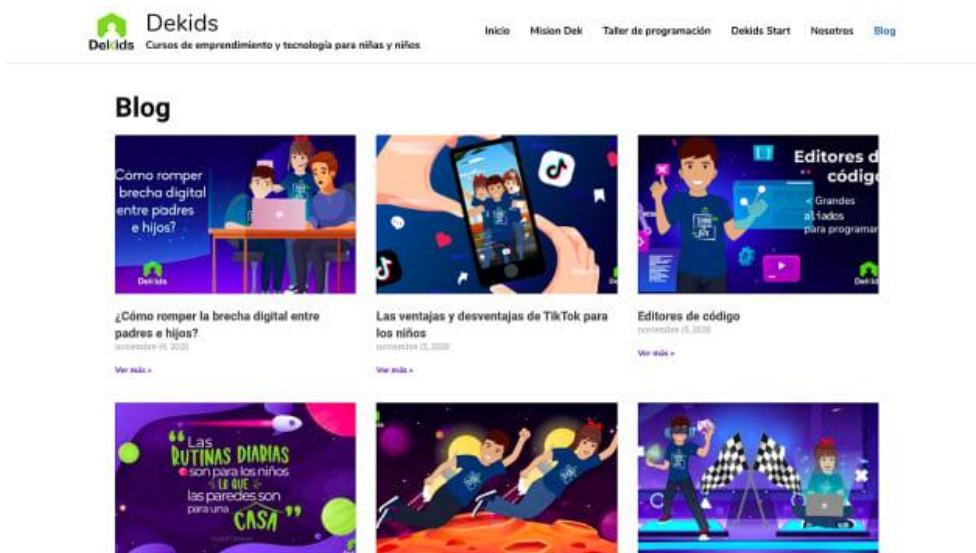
Dekids
Dekids Cursos de emprendimiento y tecnología para niñas y niños

Inicio Mision Dek Taller de programación Dekids Start Nosotros Blog

Blog

Cómo romper brecha digital entre padres e hijos?
Dekids

¿Cómo romper la brecha digital entre padres e hijos?
noviembre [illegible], 2020
Ver más »

Las ventajas y desventajas de TikTok para los niños
noviembre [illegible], 2020
Ver más »

Editores d código
< Grandes aliados para programar
Dekids

Editores de código
noviembre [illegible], 2020
Ver más »

"Las RUTINAS DIARIAS son para los niños LO QUE las paredes son para una CASA"
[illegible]